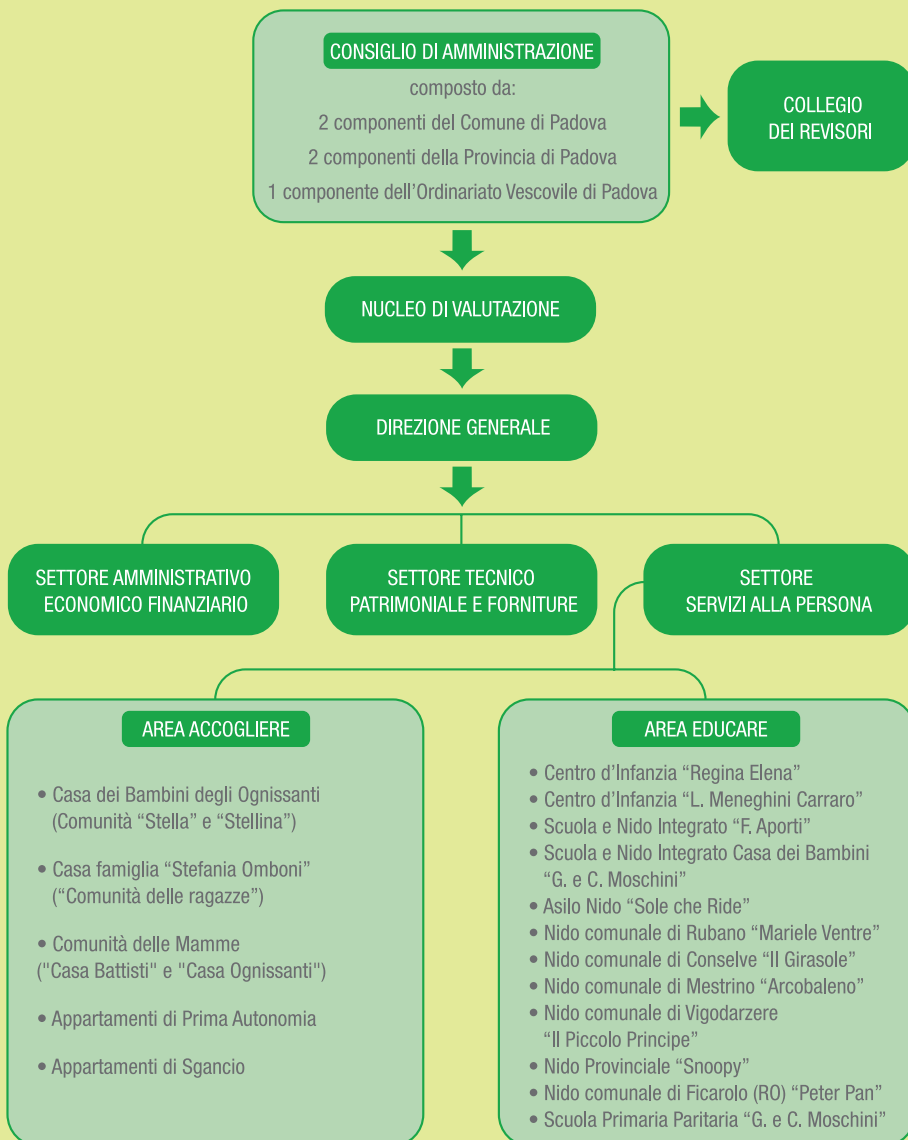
CONSIGLIO DI AMMINISTRAZIONE
composto da:
2 componenti del Comune di Padova
2 componenti della Provincia di Padova
1 componente dell'Ordinariato Vescovile di Padova

COLLEGIO DEI REVISORI

NUCLEO DI VALUTAZIONE

DIREZIONE GENERALE

SETTORE AMMINISTRATIVO ECONOMICO FINANZIARIO

SETTORE TECNICO PATRIMONIALE E FORNITURE

SETTORE SERVIZI ALLA PERSONA

AREA ACCOGLIERE

• Casa dei Bambini degli Ognissanti (Comunità "Stella" e "Stellina")

• Casa famiglia "Stefania Omboni" ("Comunità delle ragazze")

• Comunità delle Mamme ("Casa Battisti" e "Casa Ognissanti")

• Appartamenti di Prima Autonomia

• Appartamenti di Sgancio

AREA EDUCARE

• Centro d'Infanzia "Regina Elena"
• Centro d'Infanzia "L. Meneghini Carraro"
• Scuola e Nido Integrato "F. Aporti"
• Scuola e Nido Integrato Casa dei Bambini "G. e C. Moschini"
• Asilo Nido "Sole che Ride"
• Nido comunale di Rubano "Mariele Ventre"
• Nido comunale di Conselve "Il Girasole"
• Nido comunale di Mestrino "Arcobaleno"
• Nido comunale di Vigodarzere "Il Piccolo Principe"
• Nido Provinciale "Snoopy"
• Nido comunale di Ficarolo (RO) "Peter Pan"
• Scuola Primaria Paritaria "G. e C. Moschini"